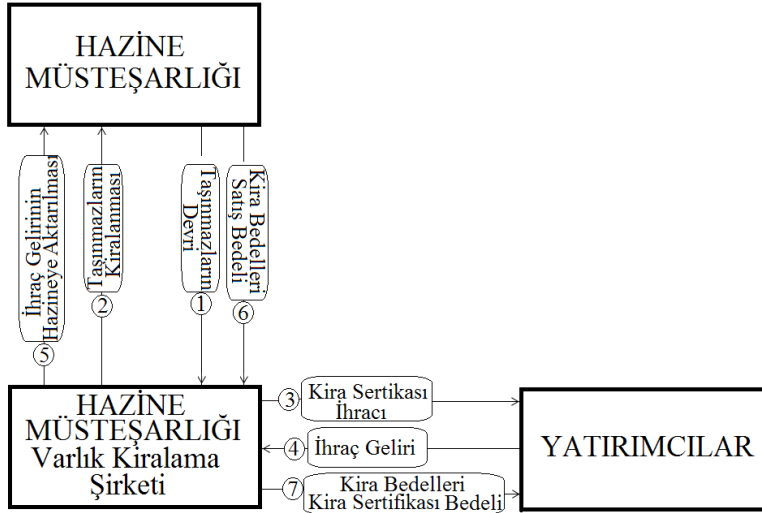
HAZİNE MÜSTEŞARLIĞI

İhraç Gelirinin Hazineye Aktarılması
5

Taşınmazların Kiralanması
2

Taşınmazların Devri
1

Kira Bedelleri Satış Bedeli
6

HAZİNE MÜSTEŞARLIĞI Varlık Kiralama Şirketi

3 Kira Sertikası İhracı

4 İhraç Geliri

7 Kira Bedelleri Kira Sertifikası Bedeli

YATIRIMCILAR